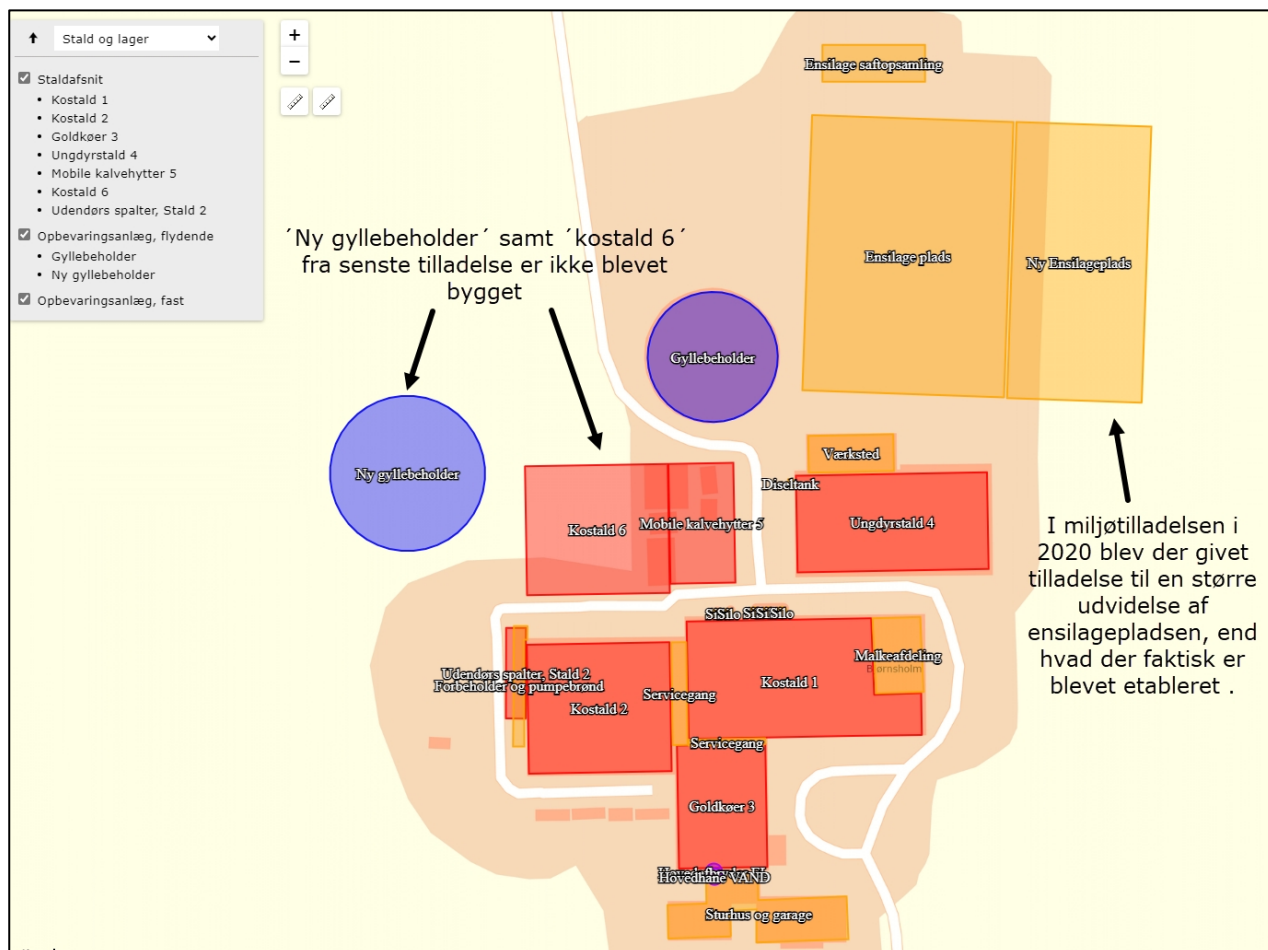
↑ Stald og lager

Staldafsnit
- Kostald 1
- Kostald 2
- Goldkøer 3
- Ungdyrstald 4
- Mobile kalvehytter 5
- Kostald 6
- Udendørs spalter, Stald 2

Opbevaringsanlæg, flydende
- Gyllebeholder
- Ny gyllebeholder

Opbevaringsanlæg, fast

+
−

´Ny gyllebeholder´ samt ´kostald 6´ fra senste tilladelse er ikke blevet bygget

Ensilage saftopsamling

Ensilage plads

Ny Ensilageplads

Gyllebeholder

Ny gyllebeholder

Værksted

Diseltank

Kostald 6

Mobile kalvehytter 5

Ungdyrstald 4

I miljøtilladelsen i 2020 blev der givet tilladelse til en større udvidelse af ensilagepladsen, end hvad der faktisk er blevet etableret .

SiSilo SiSiSilo

Malkeafdeling

Bjørnsholm

Udendørs spalter, Stald 2

Forbeholder og pumpebrønd

Servicegang

Kostald 1

Kostald 2

Servicegang

Goldkøer 3

Hovedhane VAND

Sturhus og garage